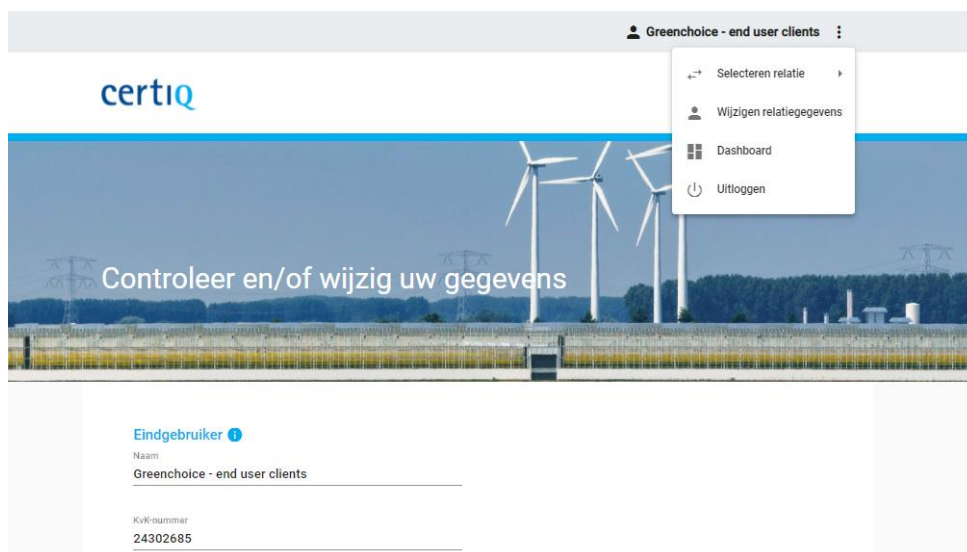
Greenchoice - end user clients

certiQ

Selecteren relatie

Wijzigen relatiegegevens

Dashboard

Uitloggen

Controleer en/of wijzig uw gegevens

Eindgebruiker

Naam

Greenchoice - end user clients

KvK-nummer

24302685